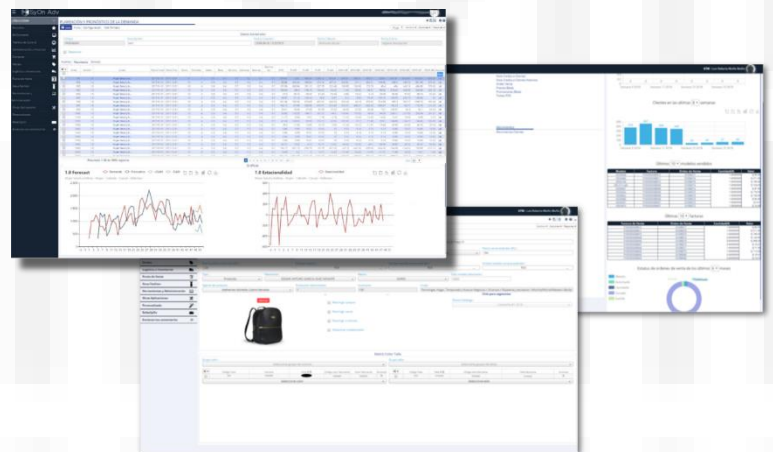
SyOn Auto

PLANEACIÓN Y PRONÓSTICO DE LA DEMANDA

1.0 Forecast

1.0 Estacionalidad

Clientes en los últimos 8 semanas

Últimos 10 modelos vendidos

Últimos 10 facturas

Estatus de los Modelos de venta de los últimos 8 meses